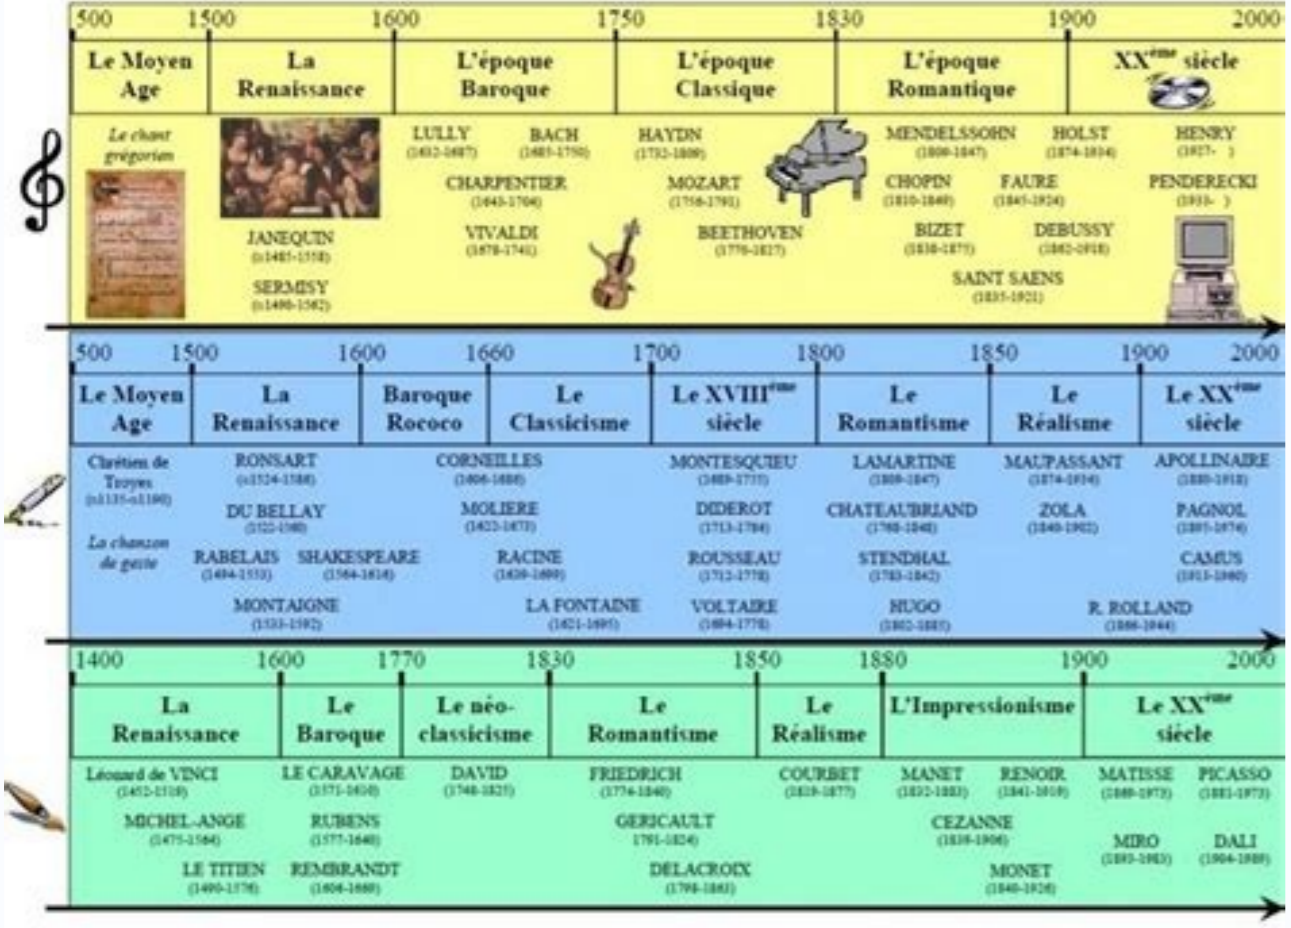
| 500 | 1500 | 1600 | 1750 | 1830 | 1900 | 2000 |
|---|---|---|---|---|---|---|
| Le Moyen Age | La Renaissance | L'époque Baroque | L'époque Classique | L'époque Romantique | XX$^{ème}$ siècle | |

Le chant grégorien

JANEQUIN (c1485-1558)
SERMISY (c1490-1562)
LULLY (1632-1687)
BACH (1685-1750)
CHARPENTIER (1643-1704)
VIVALDI (1678-1741)
HAYDN (1732-1809)
MOZART (1756-1791)
BEETHOVEN (1770-1827)
MENDELSSOHN (1809-1847)
HOLST (1874-1934)
CHOPIN (1810-1849)
FAURE (1845-1924)
BIZET (1838-1875)
DEBUSSY (1862-1918)
SAINT SAENS (1835-1921)
HENRY (1927- )
PENDERECKI (1933- )

| 500 | 1500 | 1600 | 1660 | 1700 | 1800 | 1850 | 1900 | 2000 |
|---|---|---|---|---|---|---|---|---|
| Le Moyen Age | La Renaissance | Baroque Rococo | Le Classicisme | Le XVIII$^{ème}$ siècle | Le Romantisme | Le Réalisme | Le XX$^{ème}$ siècle | |

Chrétien de Troyes (c1135-c1190)
La chanson de geste
RONSART (c1524-1585)
DU BELLAY (1522-1560)
RABELAIS (1494-1553)
SHAKESPEARE (1564-1616)
MONTAIGNE (1533-1592)
CORNEILLES (1606-1684)
MOLIERE (1622-1673)
RACINE (1639-1699)
LA FONTAINE (1621-1695)
MONTESQUIEU (1689-1755)
DIDEROT (1713-1784)
ROUSSEAU (1712-1778)
VOLTAIRE (1694-1778)
LAMARTINE (1790-1869)
CHATEAUBRIAND (1768-1848)
STENDHAL (1783-1842)
HUGO (1802-1885)
MAUPASSANT (1850-1893)
ZOLA (1840-1902)
R. ROLLAND (1866-1944)
APOLLINAIRE (1880-1918)
PAGNOL (1895-1974)
CAMUS (1913-1960)

| 1400 | 1600 | 1770 | 1830 | 1850 | 1880 | 1900 | 2000 |
|---|---|---|---|---|---|---|---|
| La Renaissance | Le Baroque | Le néo-classicisme | Le Romantisme | Le Réalisme | L'Impressionisme | Le XX$^{ème}$ siècle | |

Léonard de VINCI (1452-1519)
MICHEL-ANGE (1475-1564)
LE TITIEN (1490-1576)
LE CARAVAGE (1571-1610)
RUBENS (1577-1640)
REMBRANDT (1606-1669)
DAVID (1748-1825)
FRIEDRICH (1774-1840)
GERICAULT (1791-1824)
DELACROIX (1798-1863)
COURBET (1819-1877)
MANET (1832-1883)
RENOIR (1841-1919)
CEZANNE (1839-1906)
MONET (1840-1926)
MATISSE (1869-1954)
PICASSO (1881-1973)
MIRO (1893-1983)
DALI (1904-1989)